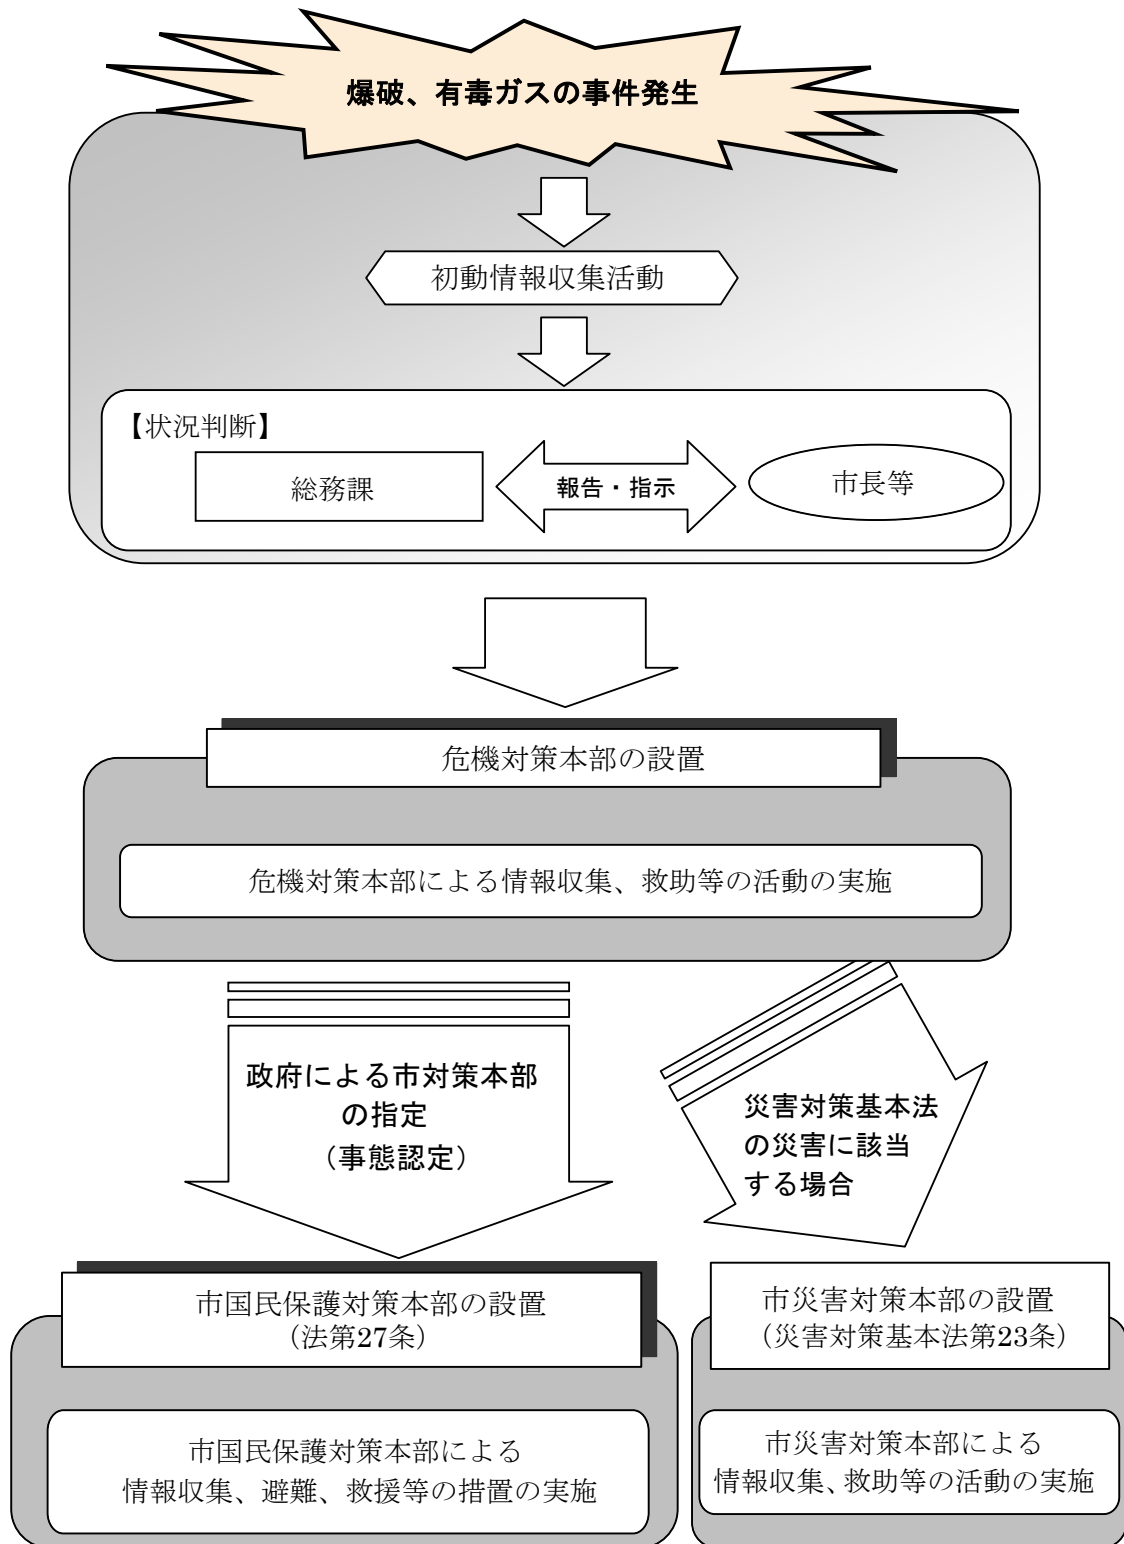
爆破、有毒ガスの事件発生

初動情報収集活動

【状況判断】

総務課

報告・指示

市長等

危機対策本部の設置

危機対策本部による情報収集、救助等の活動の実施

政府による市対策本部の指定
（事態認定）

災害対策基本法の災害に該当する場合

市国民保護対策本部の設置
（法第27条）

市国民保護対策本部による
情報収集、避難、救援等の措置の実施

市災害対策本部の設置
（災害対策基本法第23条）

市災害対策本部による
情報収集、救助等の活動の実施